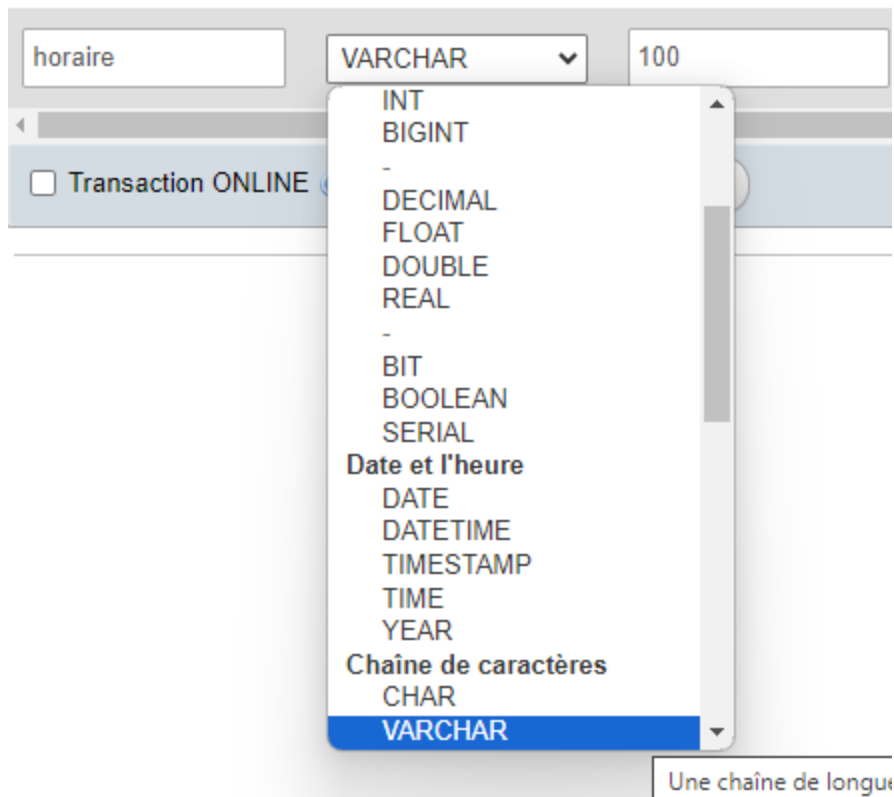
horaire

VARCHAR

100

Transaction ONLINE

INT
BIGINT
-
DECIMAL
FLOAT
DOUBLE
REAL
-
BIT
BOOLEAN
SERIAL
Date et l'heure
DATE
DATETIME
TIMESTAMP
TIME
YEAR
Chaîne de caractères
CHAR
VARCHAR

Une chaîne de longu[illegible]